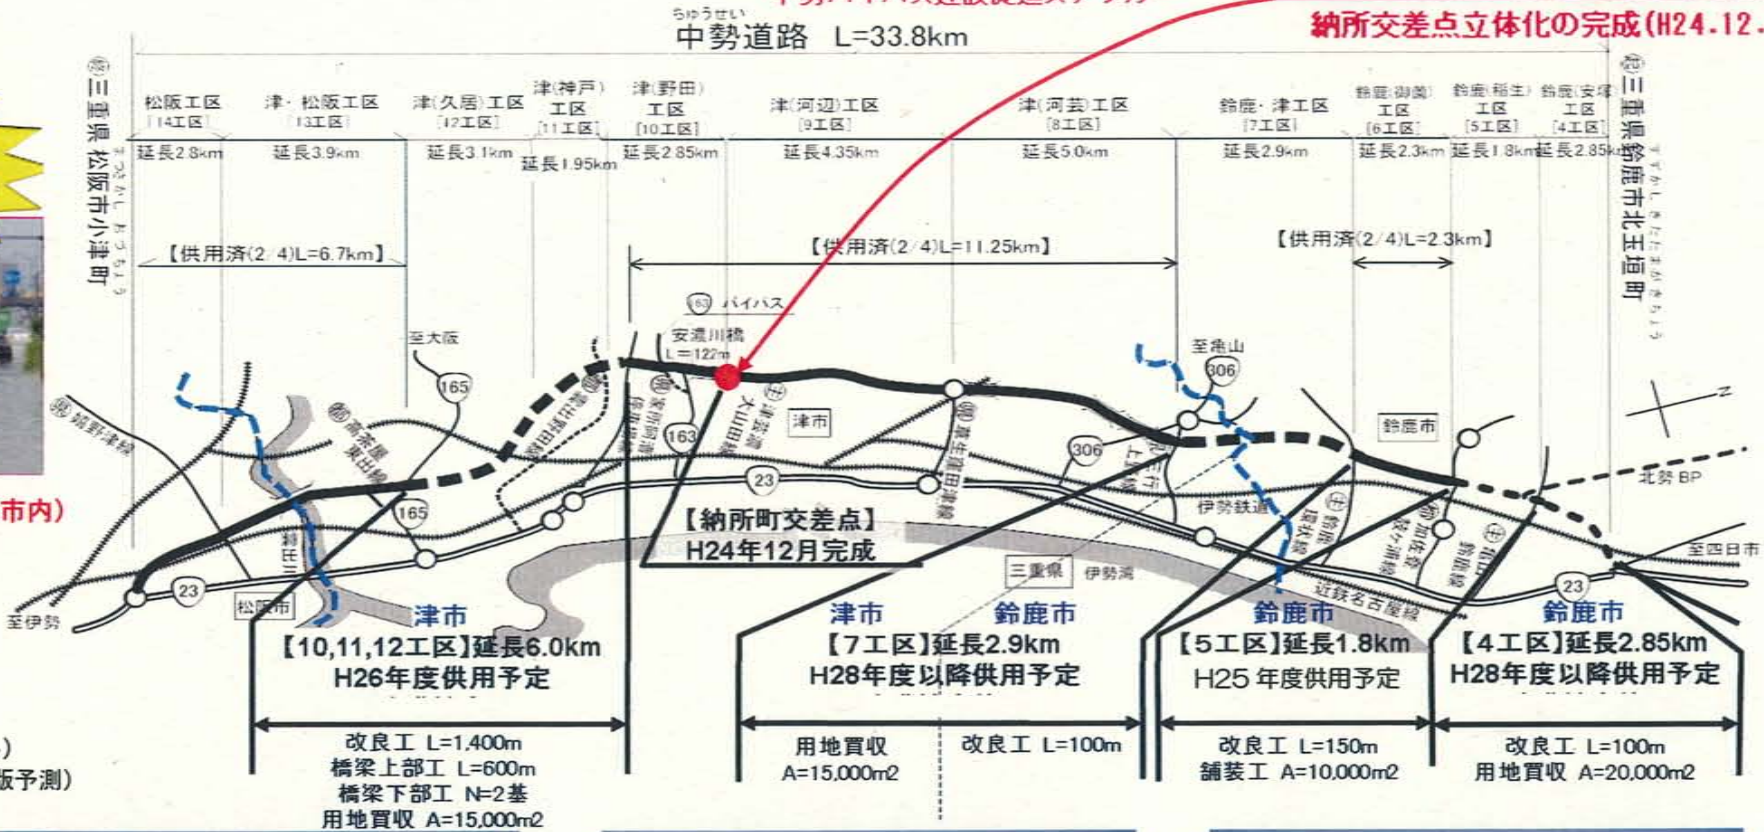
納所交差点立体化の完成(H24.12.

ちゅうせい
中勢道路 L=33.8km

㊐三重県 松阪市小津町
まつさかし おづちょう

松阪工区 [14工区] 延長2.8km
津・松阪工区 [13工区] 延長3.9km
津(久居)工区 [12工区] 延長3.1km
津(神戸)工区 [11工区] 延長1.95km
津(野田)工区 [10工区] 延長2.85km
津(河辺)工区 [9工区] 延長4.35km
津(河芸)工区 [8工区] 延長5.0km
鈴鹿・津工区 [7工区] 延長2.9km
鈴鹿(御薗)工区 [6工区] 延長2.3km
鈴鹿(稲生)工区 [5工区] 延長1.8km
鈴鹿(安塚)工区 [4工区] 延長2.85km

㊐三重県鈴鹿市北玉垣町
すずかし きたたまがきちょう

【供用済(2/4)L=6.7km】
【供用済(2/4)L=11.25km】
【供用済(2/4)L=2.3km】

163 バイパス
安濃川橋 L=122m
至大阪
165
至亀山
306
N
鈴鹿市
津市
163
306
23
165
23
23
北勢BP
伊勢鉄道
至四日市
三重県
伊勢湾
近鉄名古屋線
松阪市
至伊勢
近鉄山田線
近畿日本鉄道
榊原津線
雲出川
県道高茶屋
津芸濃大山田線
鈴鹿環状線
加佐登鼓ヶ浦線
鈴鹿線
上野線

【納所町交差点】
H24年12月完成

津市
【10,11,12工区】延長6.0km
H26年度供用予定

津市 鈴鹿市
【7工区】延長2.9km
H28年度以降供用予定

鈴鹿市
【5工区】延長1.8km
H25 年度供用予定

鈴鹿市
【4工区】延長2.85km
H28年度以降供用予定

改良工 L=1,400m
橋梁上部工 L=600m
橋梁下部工 N=2基
用地買収 A=15,000m2

用地買収
A=15,000m2
改良工 L=100m

改良工 L=150m
舗装工 A=10,000m2

改良工 L=100m
用地買収 A=20,000m2

市内)
)
阪予測)